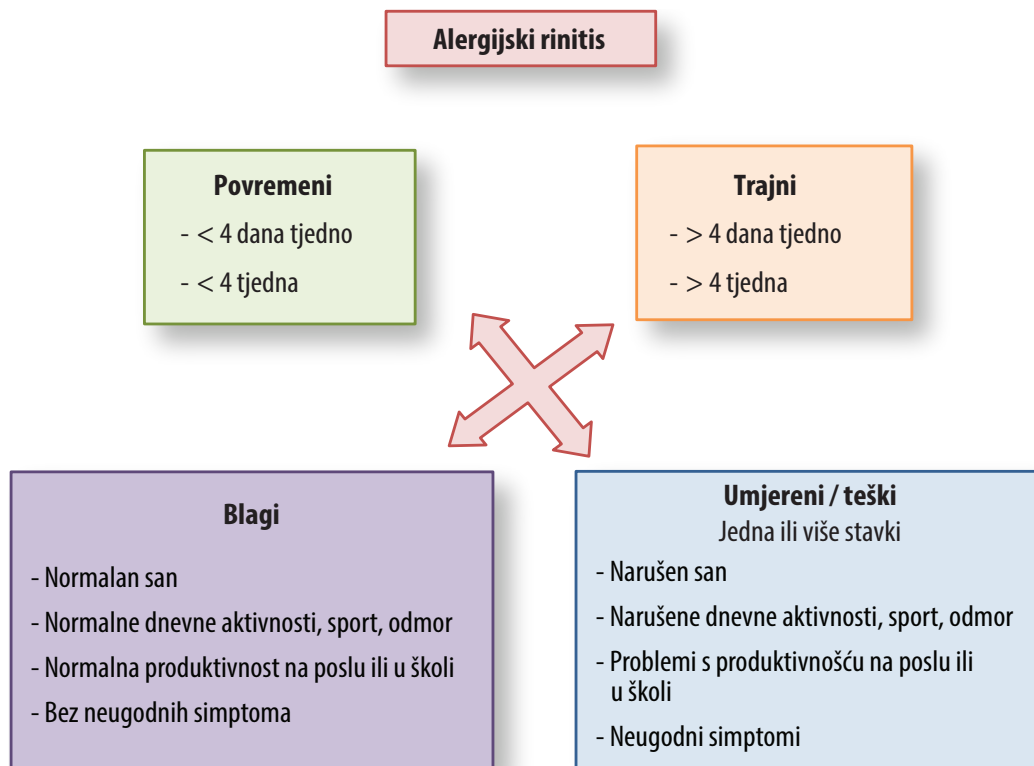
Alergijski rinitis

Povremeni
- < 4 dana tjedno
- < 4 tjedna

Trajni
- > 4 dana tjedno
- > 4 tjedna

Blagi
- Normalan san
- Normalne dnevne aktivnosti, sport, odmor
- Normalna produktivnost na poslu ili u školi
- Bez neugodnih simptoma

Umjereni / teški
Jedna ili više stavki
- Narušen san
- Narušene dnevne aktivnosti, sport, odmor
- Problemi s produktivnošću na poslu ili u školi
- Neugodni simptomi